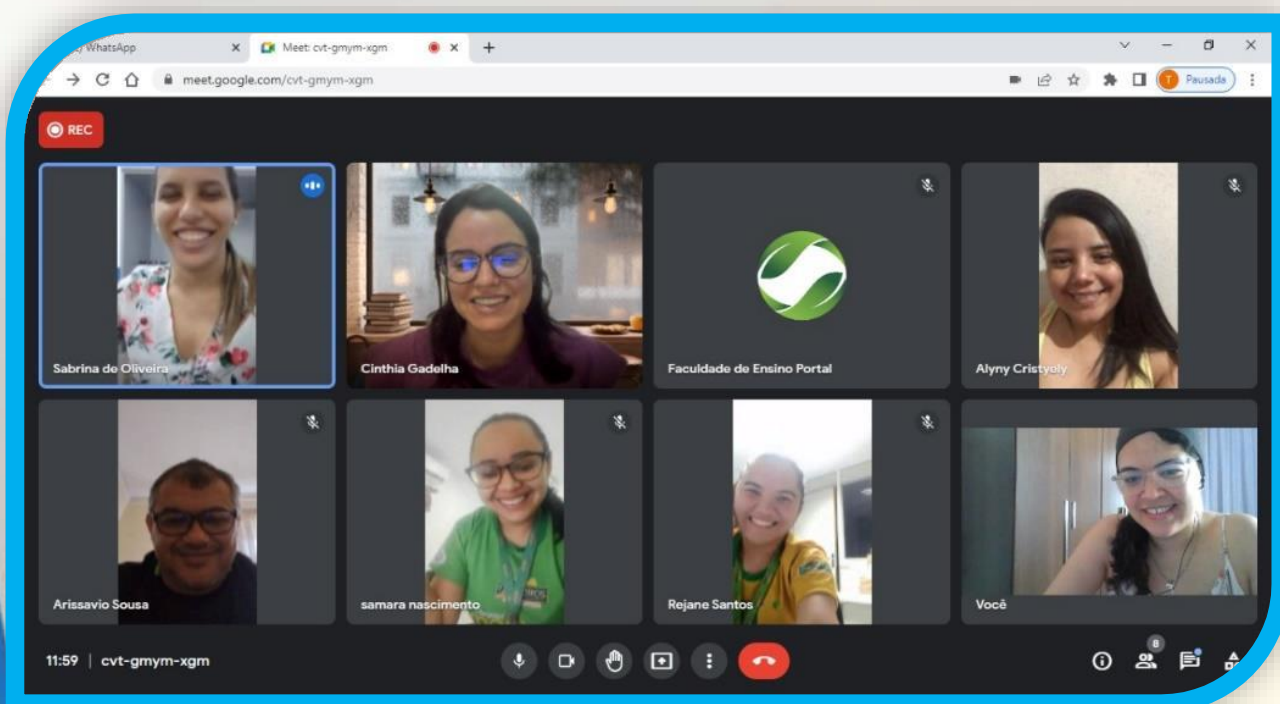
WhatsApp
Meet: cvt-gmym-xgm
meet.google.com/cvt-gmym-xgm
T Pausada
REC
Sabrina de Oliveira
Cinthia Gadelha
Faculdade de Ensino Portal
Alyny Cristyely
Arissavio Sousa
samara nascimento
Rejane Santos
Você
11:59 | cvt-gmym-xgm
8